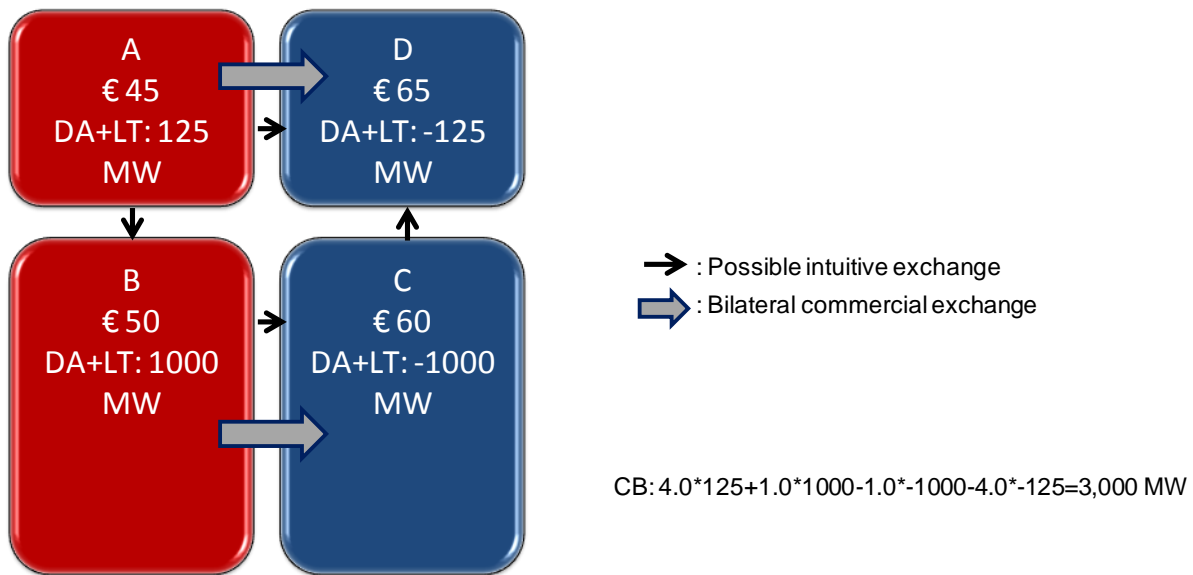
A
€ 45
DA+LT: 125
MW

D
€ 65
DA+LT: -125
MW

B
€ 50
DA+LT: 1000
MW

C
€ 60
DA+LT: -1000
MW

: Possible intuitive exchange
: Bilateral commercial exchange

CB: 4.0*125+1.0*1000-1.0*-1000-4.0*-125=3,000 MW